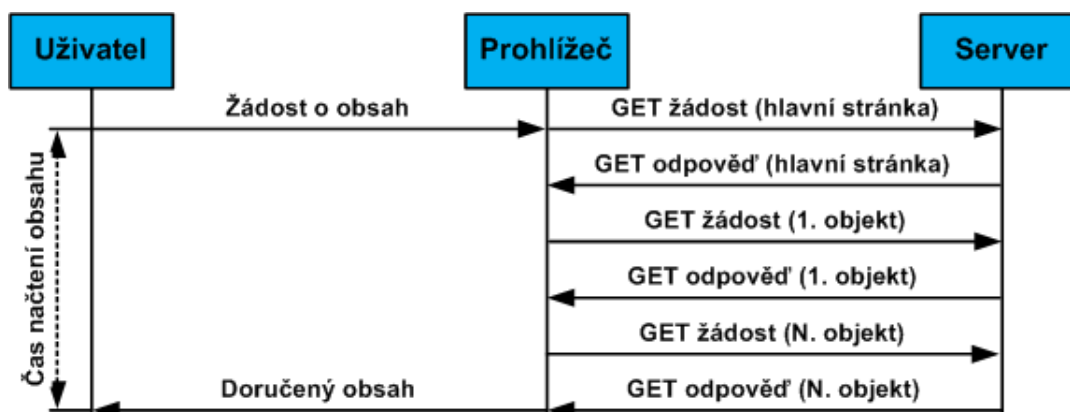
Uživatel

Prohlížeč

Server

Žádost o obsah

GET žádost (hlavní stránka)

GET odpověď (hlavní stránka)

GET žádost (1. objekt)

GET odpověď (1. objekt)

GET žádost (N. objekt)

GET odpověď (N. objekt)

Doručený obsah

Čas načtení obsahu